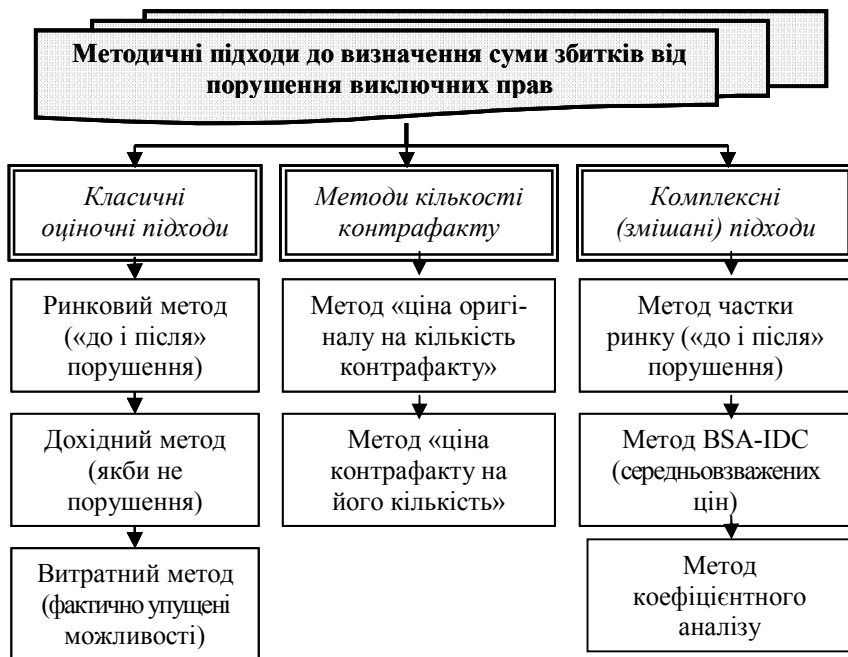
Методичні підходи до визначення суми збитків від порушення виключних прав

Класичні оціночні підходи

Ринковий метод («до і після» порушення)

Дохідний метод (якби не порушення)

Витратний метод (фактично упущені можливості)

Методи кількості контрафакту

Метод «ціна оригіналу на кількість контрафакту»

Метод «ціна контрафакту на його кількість»

Комплексні (змішані) підходи

Метод частки ринку («до і після» порушення)

Метод BSA-IDC (середньозважених цін)

Метод коефіцієнтного аналізу